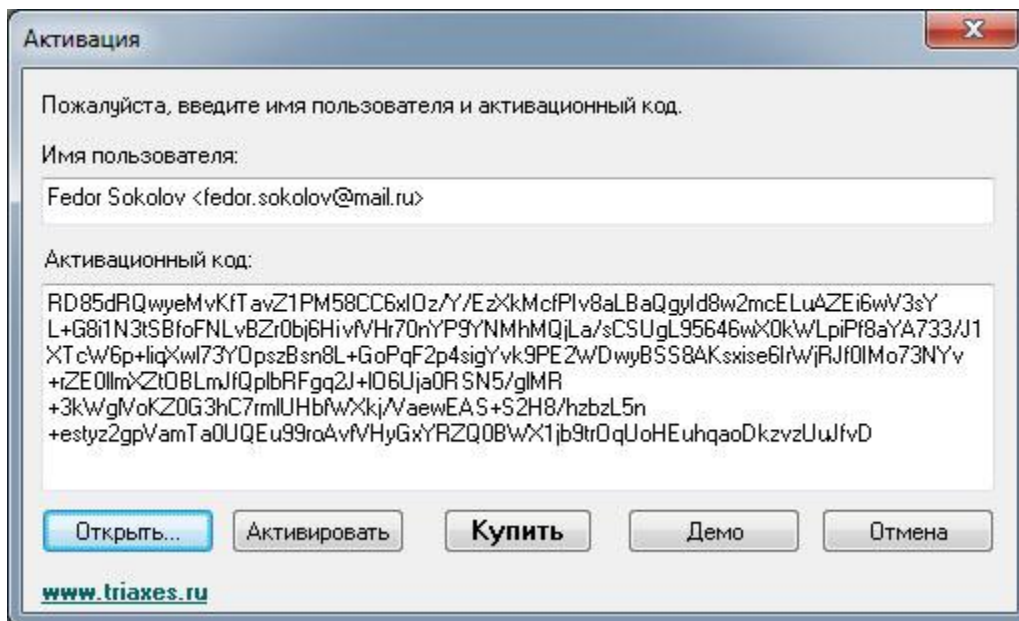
Активация

X

Пожалуйста, введите имя пользователя и активационный код.

Имя пользователя:

Fedor Sokolov <fedor.sokolov@mail.ru>

Активационный код:

RD85dRQwyeMvKfTavZ1PM58CC6xIOz/Y/EzXkMcfPIv8aLBaQgyld8w2mcELuAZEi6wV3sY L+G8i1N3tSBfoFNLvBZr0bj6HivfVHr70nYP9YNMhMQjLa/sCSUgL95646wX0kWLpiPf8aYA733/J1 XTcW6p+liqXwl73YOpszBsn8L+GoPqF2p4sigYvk9PE2WDwyBSS8AKsxise6IrWjRJf0IMo73NYv +rZE0llmXZtOBLmJfQplbRFgq2J+lO6Uja0RSN5/glMR +3kWglVoKZ0G3hC7rmlUHbfWXkj/VaewEAS+S2H8/hzbzL5n +estyz2gpVamTa0UQEu99roAvfVHyGxYRZQ0BWX1jb9trOqUoHEuhqaoDkzvzUuJfvD

Открыть... Активировать Купить Демо Отмена

www.triaxes.ru